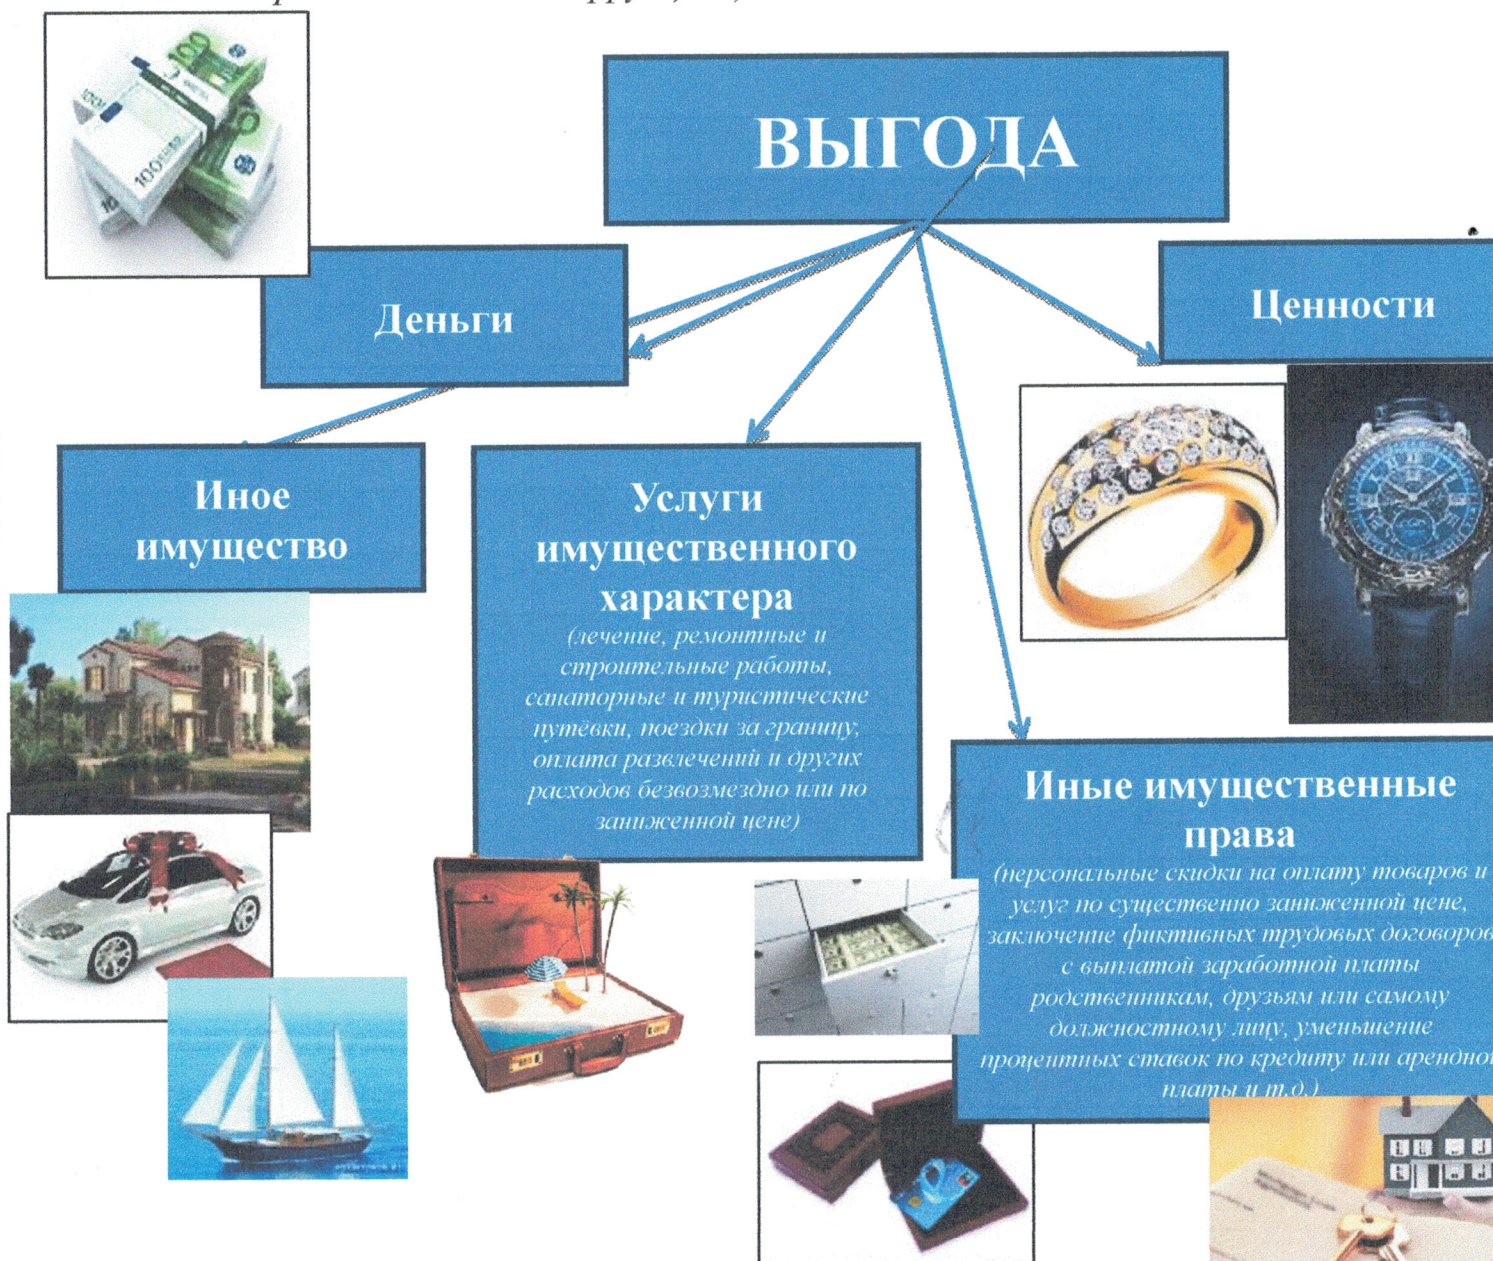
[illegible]

ВЫГОДА

Деньги

Ценности

Иное имущество

Услуги имущественного характера
(лечение, ремонтные и строительные работы, санаторные и туристические путёвки, поездки за границу, оплата развлечений и других расходов безвозмездно или по заниженной цене)

Иные имущественные права
(персональные скидки на оплату товаров и услуг по существенно заниженной цене, заключение фиктивных трудовых договоров с выплатой заработной платы родственникам, друзьям или самому должностному лицу, уменьшение процентных ставок по кредиту или арендной платы и т.д.)